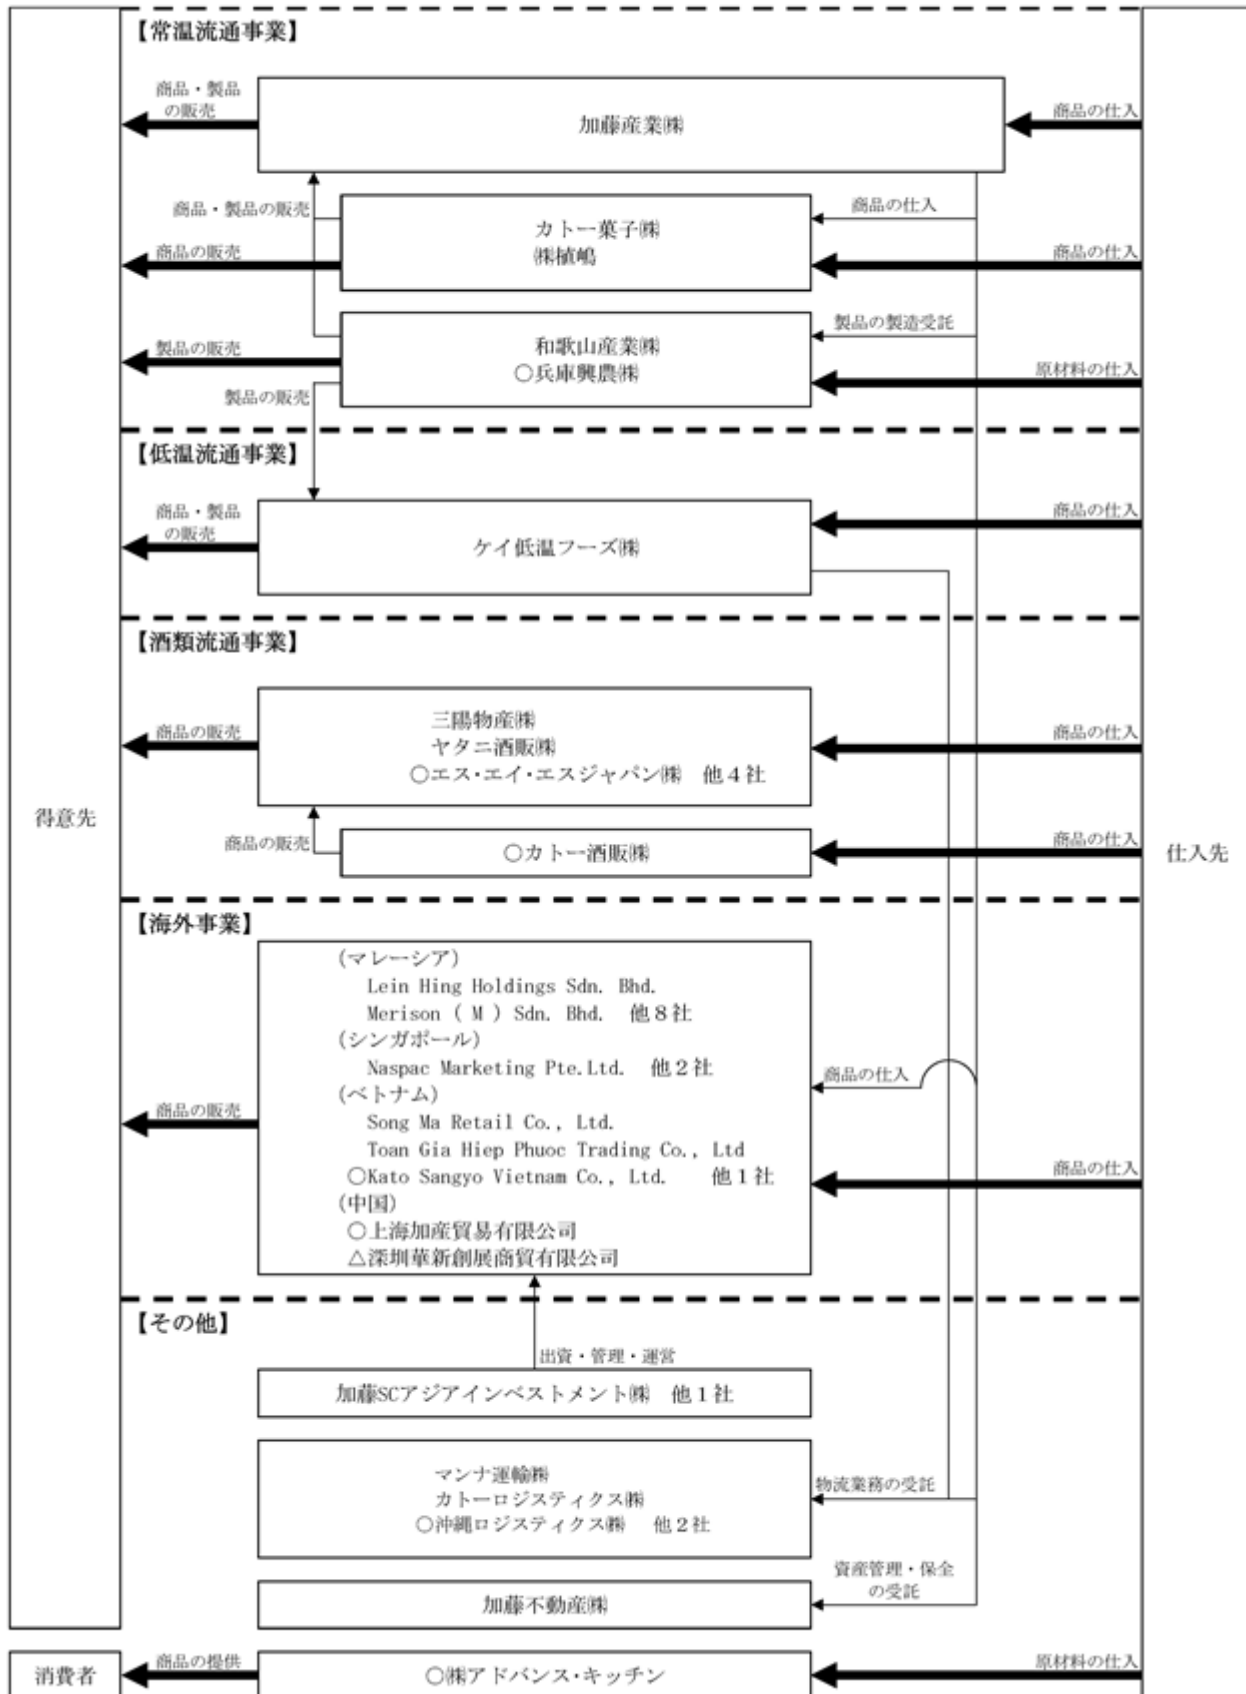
【常温流通事業】

商品・製品の販売

加藤産業㈱

商品の仕入

商品・製品の販売

商品の仕入

カトー菓子㈱
㈱植嶋

商品の販売

商品の仕入

製品の製造受託

和歌山産業㈱
○兵庫興農㈱

製品の販売

原材料の仕入

製品の販売

【低温流通事業】

商品・製品の販売

ケイ低温フーズ㈱

商品の仕入

【酒類流通事業】

三陽物産㈱
ヤタニ酒販㈱
○エス・エイ・エスジャパン㈱ 他４社

商品の販売

商品の仕入

商品の販売

○カトー酒販㈱

商品の仕入

得意先

仕入先

【海外事業】

（マレーシア）
Lein Hing Holdings Sdn. Bhd.
Merison ( M ) Sdn. Bhd. 他８社
（シンガポール）
Naspac Marketing Pte.Ltd. 他２社
（ベトナム）
Song Ma Retail Co., Ltd.
Toan Gia Hiep Phuoc Trading Co., Ltd
○Kato Sangyo Vietnam Co., Ltd. 他１社
（中国）
○上海加産貿易有限公司
△深圳華新創展商貿有限公司

商品の販売

商品の仕入

商品の仕入

【その他】

出資・管理・運営

加藤SCアジアインベストメント㈱ 他１社

マンナ運輸㈱
カトーロジスティクス㈱
○沖縄ロジスティクス㈱ 他２社

物流業務の受託

資産管理・保全の受託

加藤不動産㈱

消費者

商品の提供

○㈱アドバンス・キッチン

原材料の仕入